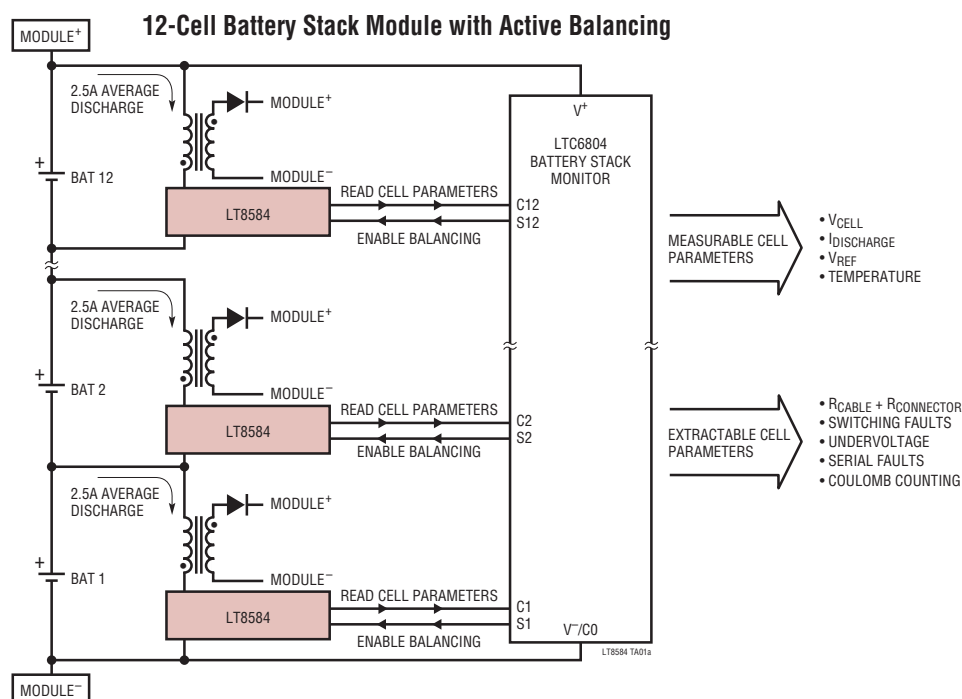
12-Cell Battery Stack Module with Active Balancing

MODULE$^+$

2.5A AVERAGE DISCHARGE

MODULE$^+$

MODULE$^-$

BAT 12

LT8584

READ CELL PARAMETERS

ENABLE BALANCING

C12

S12

$V^+$

LTC6804 BATTERY STACK MONITOR

MEASURABLE CELL PARAMETERS

• $V_{CELL}$
• $I_{DISCHARGE}$
• $V_{REF}$
• TEMPERATURE

2.5A AVERAGE DISCHARGE

MODULE$^+$

MODULE$^-$

BAT 2

LT8584

READ CELL PARAMETERS

ENABLE BALANCING

C2

S2

EXTRACTABLE CELL PARAMETERS

• $R_{CABLE}$ + $R_{CONNECTOR}$
• SWITCHING FAULTS
• UNDERVOLTAGE
• SERIAL FAULTS
• COULOMB COUNTING

2.5A AVERAGE DISCHARGE

MODULE$^+$

MODULE$^-$

BAT 1

LT8584

READ CELL PARAMETERS

ENABLE BALANCING

C1

S1

$V^-$/C0

LT8584 TA01a

MODULE$^-$